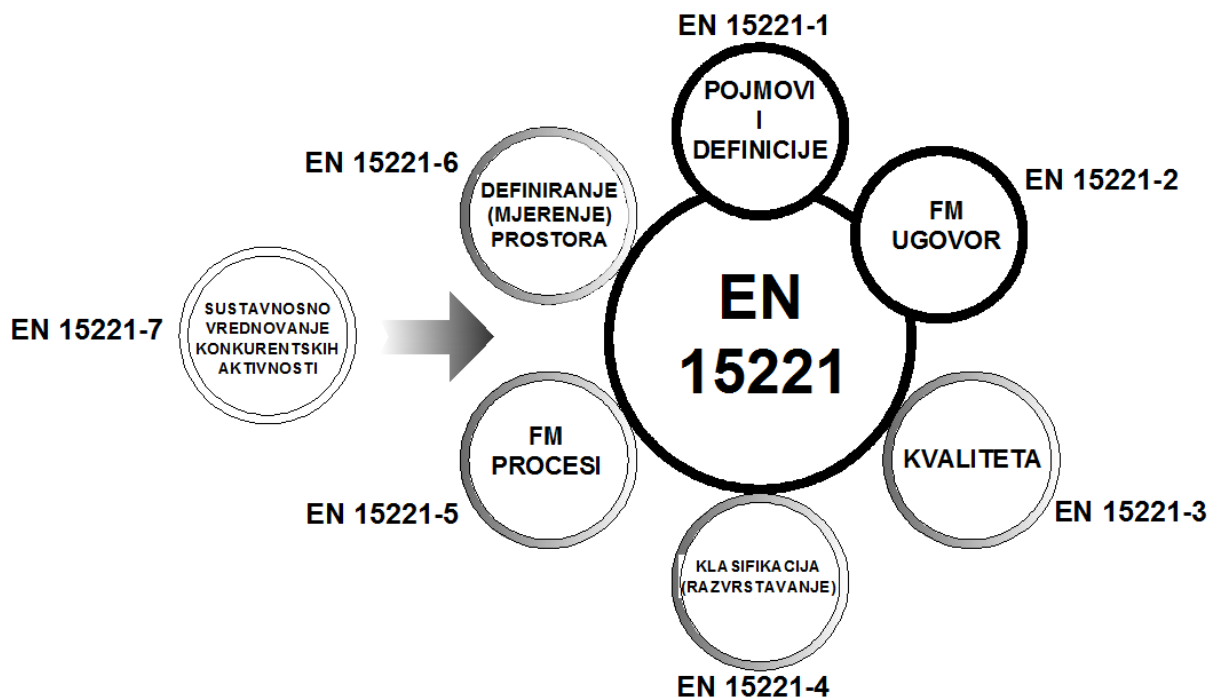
EN 15221-1

POJMOVI
I
DEFINICIJE

EN 15221-6

DEFINIRANJE
(MJERENJE)
PROSTORA

EN 15221-2

FM
UGOVOR

EN 15221-7

SUSTAVNOSNO
VREDNOVANJE
KONKURENTSKIH
AKTIVNOSTI

EN
15221

FM
PROCESI

KVALITETA

EN 15221-5

EN 15221-3

KLASIFIKACIJA
(RAZVRSTAVANJE)

EN 15221-4